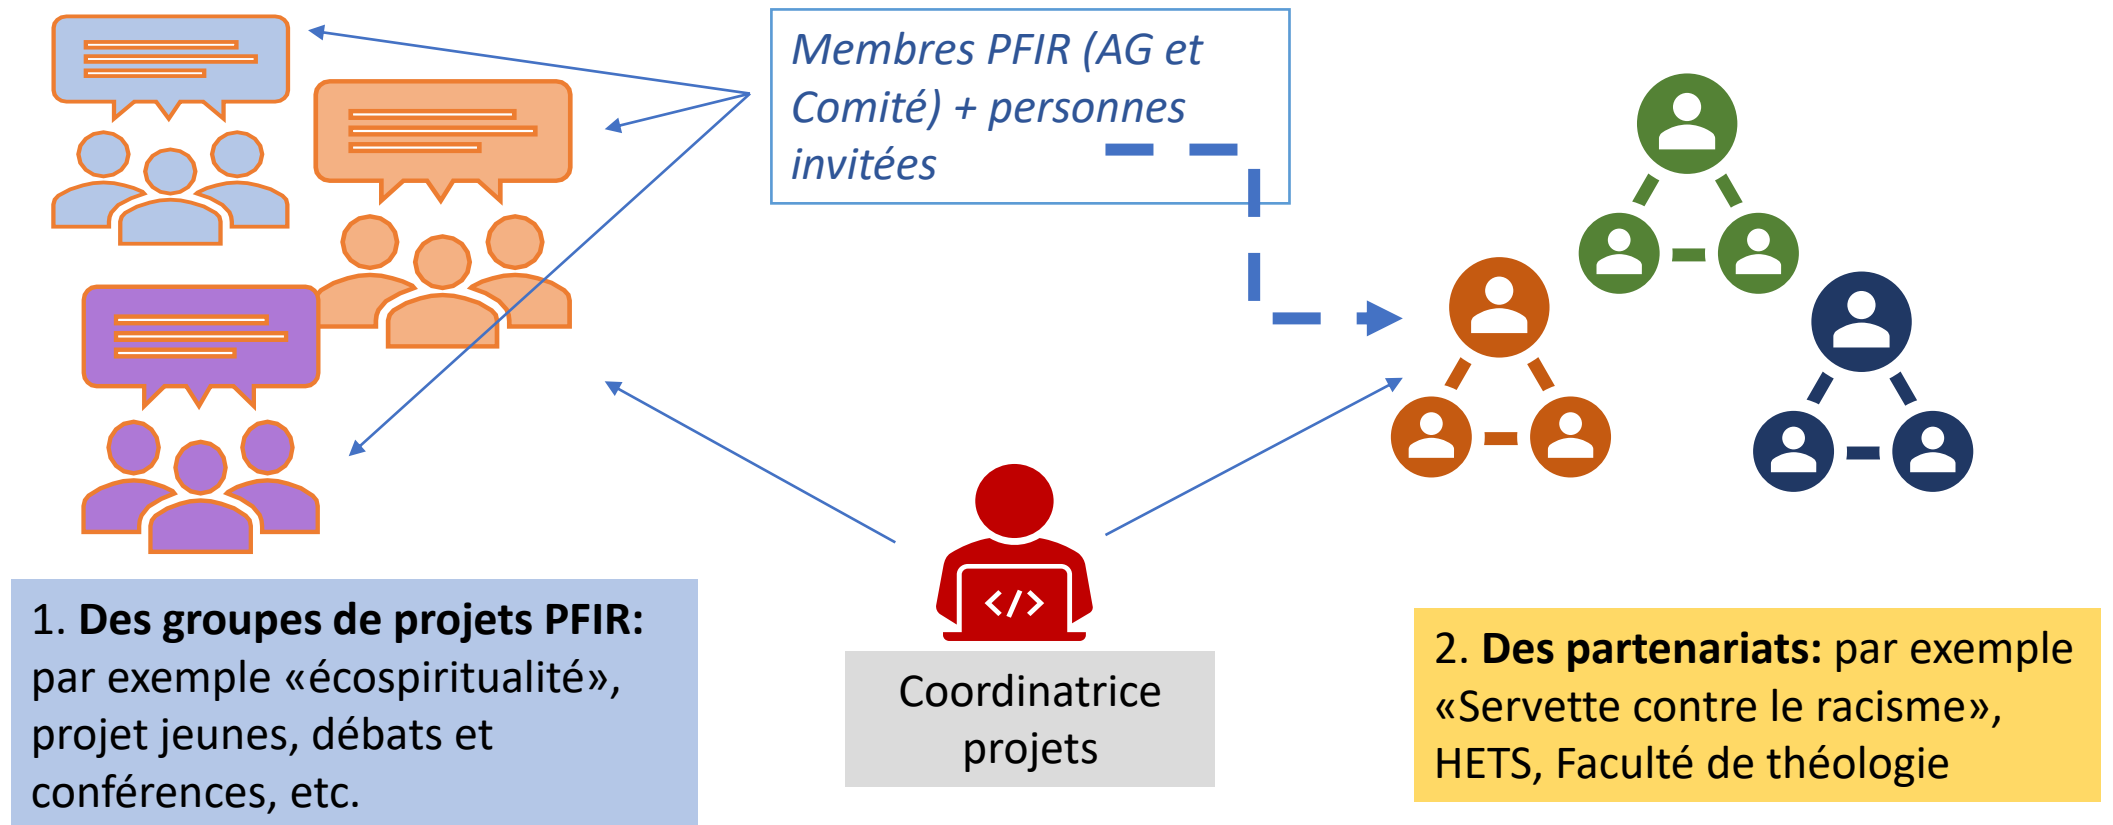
Membres PFIR (AG et Comité) + personnes invitées

</>

1. **Des groupes de projets PFIR:** par exemple «écospiritualité», projet jeunes, débats et conférences, etc.

Coordinatrice projets

2. **Des partenariats:** par exemple «Servette contre le racisme», HETS, Faculté de théologie